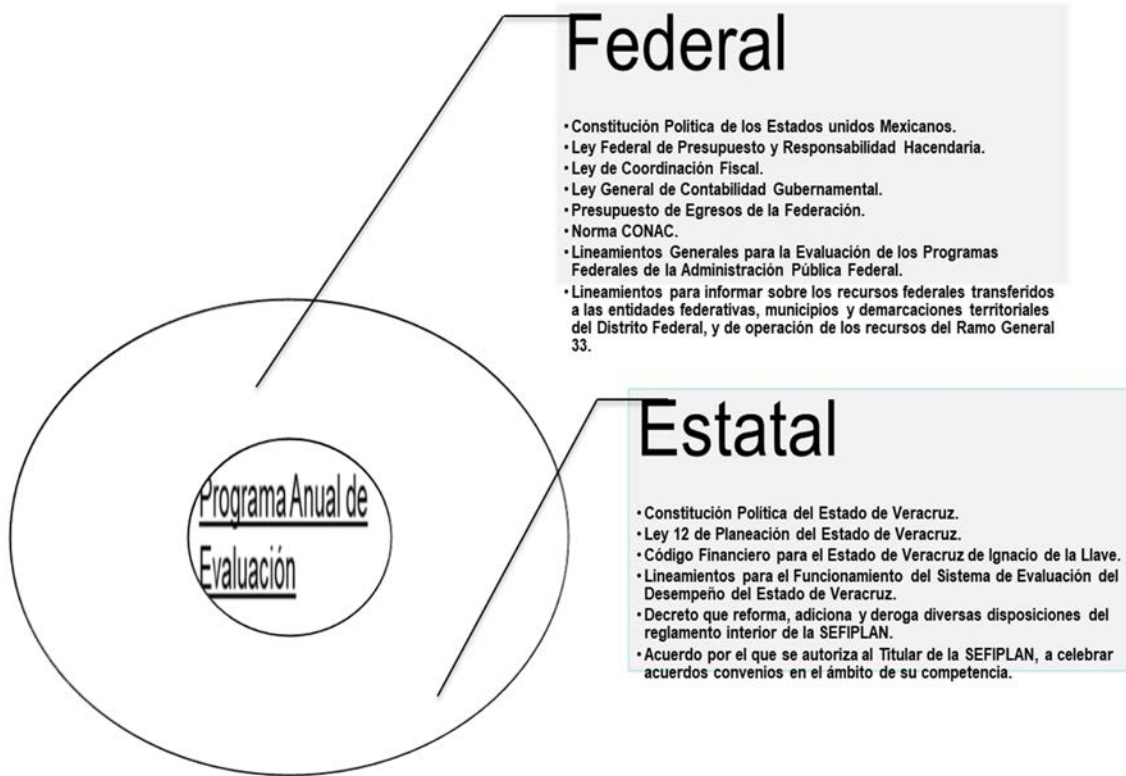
Federal

• Constitución Política de los Estados unidos Mexicanos.
• Ley Federal de Presupuesto y Responsabilidad Hacendaria.
• Ley de Coordinación Fiscal.
• Ley General de Contabilidad Gubernamental.
• Presupuesto de Egresos de la Federación.
• Norma CONAC.
• Lineamientos Generales para la Evaluación de los Programas Federales de la Administración Pública Federal.
• Lineamientos para informar sobre los recursos federales transferidos a las entidades federativas, municipios y demarcaciones territoriales del Distrito Federal, y de operación de los recursos del Ramo General 33.

Programa Anual de Evaluación

Estatal

• Constitución Política del Estado de Veracruz.
• Ley 12 de Planeación del Estado de Veracruz.
• Código Financiero para el Estado de Veracruz de Ignacio de la Llave.
• Lineamientos para el Funcionamiento del Sistema de Evaluación del Desempeño del Estado de Veracruz.
• Decreto que reforma, adiciona y deroga diversas disposiciones del reglamento interior de la SEFIPLAN.
• Acuerdo por el que se autoriza al Titular de la SEFIPLAN, a celebrar acuerdos convenios en el ámbito de su competencia.